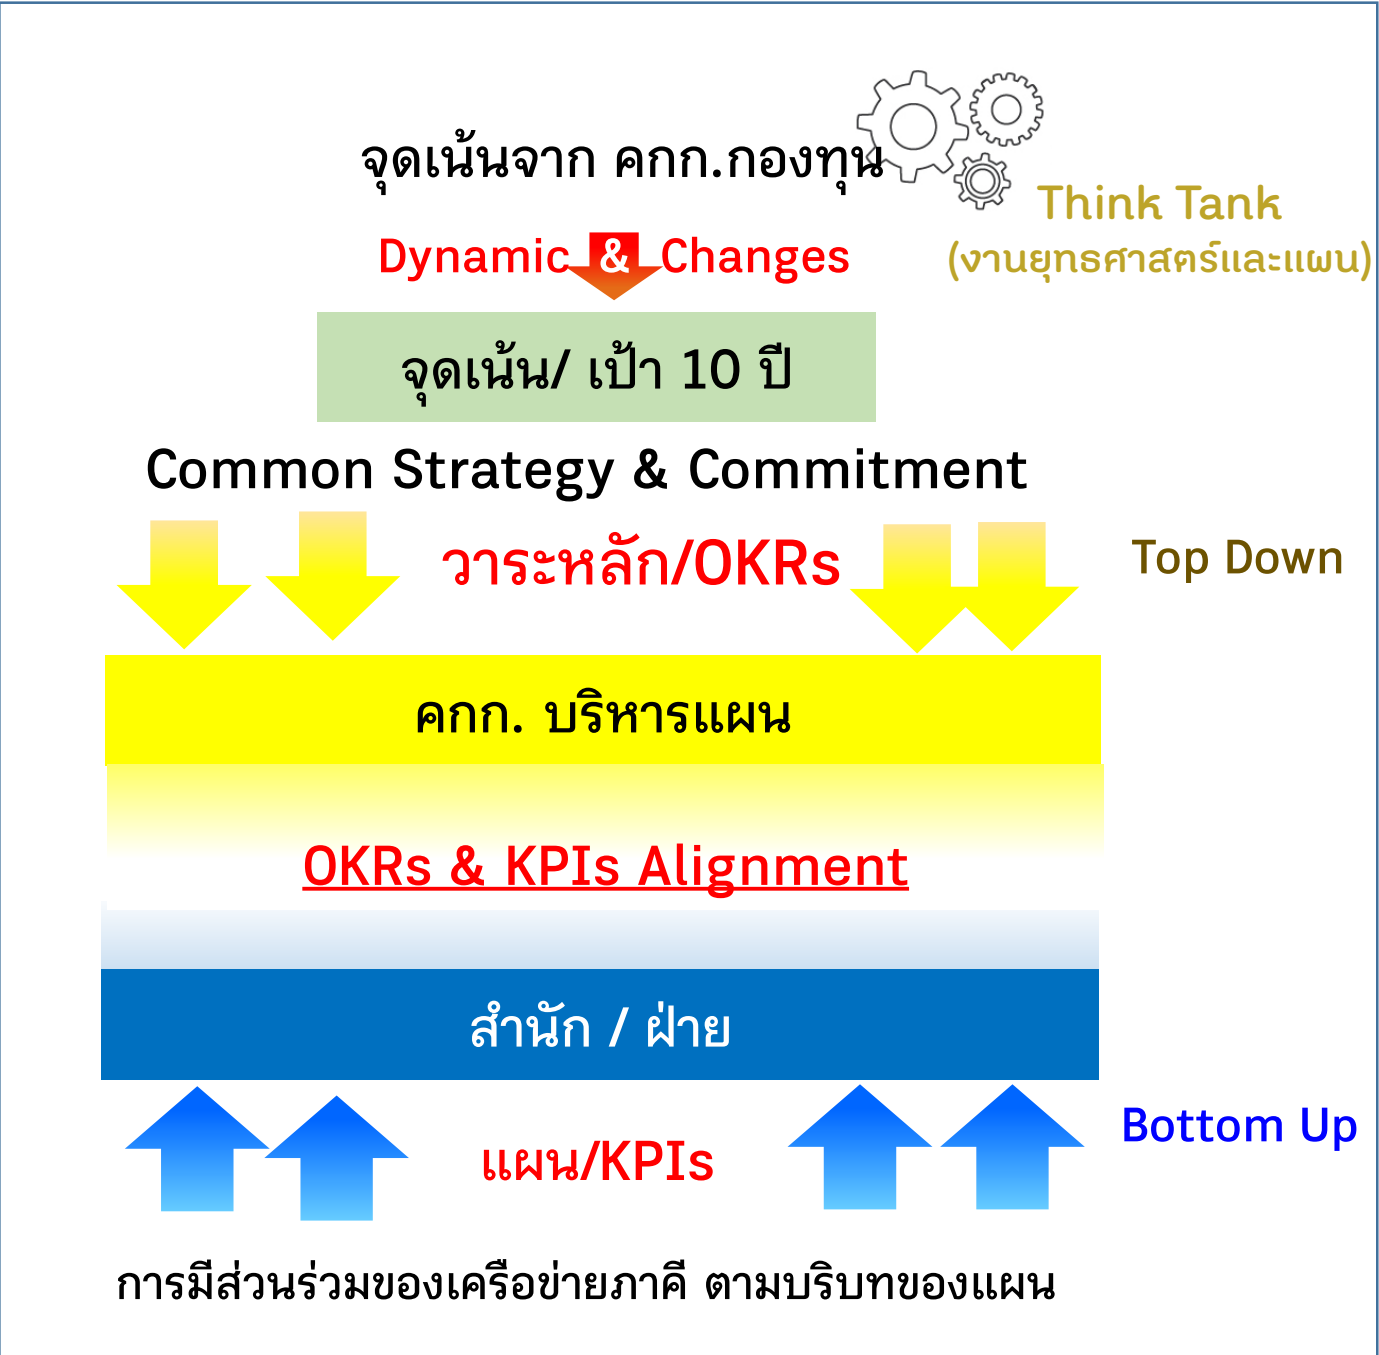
จุดเน้นจาก คกก.กองทุน

Think Tank
(งานยุทธศาสตร์และแผน)

Dynamic & Changes

จุดเน้น/ เป้า 10 ปี

Common Strategy & Commitment

วาระหลัก/OKRs

Top Down

คกก. บริหารแผน

OKRs & KPIs Alignment

สำนัก / ฝ่าย

Bottom Up

แผน/KPIs

การมีส่วนร่วมของเครือข่ายภาคี ตามบริบทของแผน